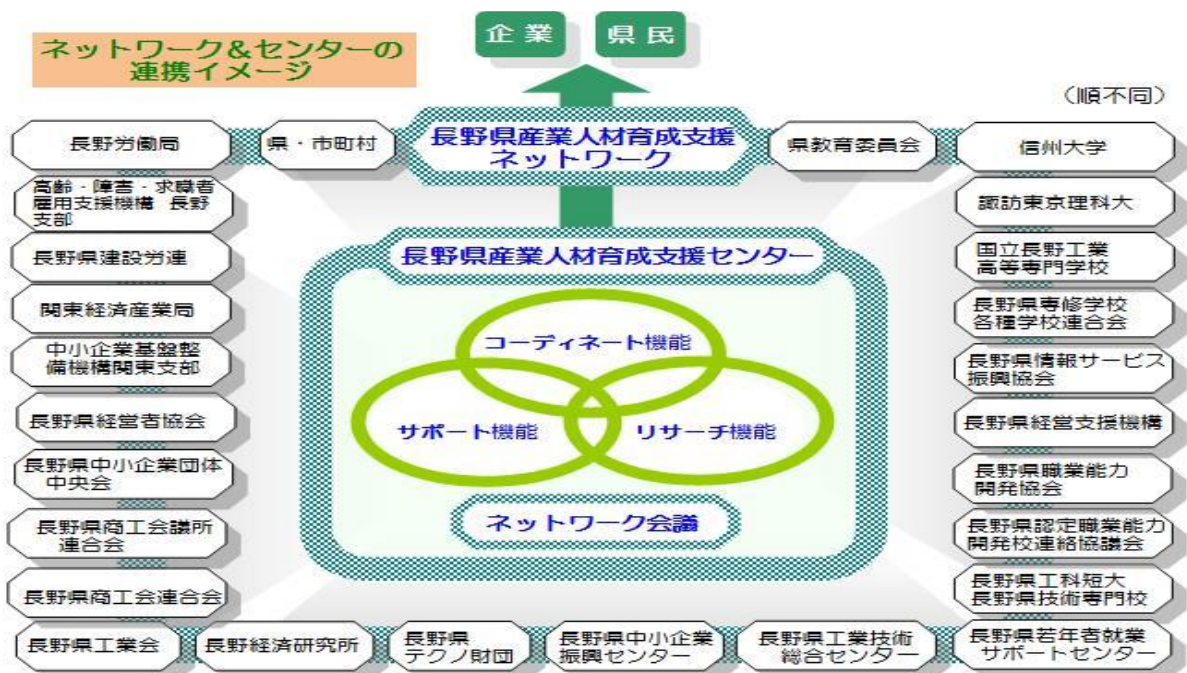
ネットワーク&センターの連携イメージ

企業　県民

（順不同）

長野労働局

県・市町村

長野県産業人材育成支援ネットワーク

県教育委員会

信州大学

高齢・障害・求職者雇用支援機構　長野支部

諏訪東京理科大

長野県建設労連

長野県産業人材育成支援センター

国立長野工業高等専門学校

関東経済産業局

長野県専修学校各種学校連合会

中小企業基盤整備機構関東支部

コーディネート機能

長野県情報サービス振興協会

長野県経営者協会

サポート機能

リサーチ機能

長野県経営支援機構

長野県中小企業団体中央会

長野県職業能力開発協会

長野県商工会議所連合会

ネットワーク会議

長野県認定職業能力開発校連絡協議会

長野県商工会連合会

長野県工科短大
長野県技術専門校

長野県工業会

長野経済研究所

長野県テクノ財団

長野県中小企業振興センター

長野県工業技術総合センター

長野県若年者就業サポートセンター